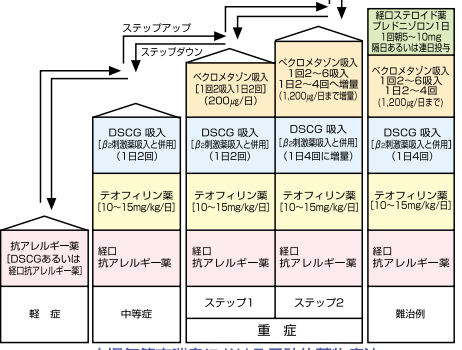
ステップアップ

ステップダウン

経口ステロイド薬
プレドニゾロン1日
1回朝5〜10mg
隔日あるいは連日投与

ベクロメタゾン吸入
[1回2吸入1日2回]
(200$\mu$g/日)

ベクロメタゾン吸入
1回2〜6吸入
1日2〜4回へ増量
(1,200$\mu$g/日まで増量)

ベクロメタゾン吸入
1回2〜6吸入
1日2〜4回
(1,200$\mu$g/日まで)

DSCG 吸入
[$\beta_2$刺激薬吸入と併用]
(1日2回)

DSCG 吸入
[$\beta_2$刺激薬吸入と併用]
(1日2回)

DSCG 吸入
[$\beta_2$刺激薬吸入と併用]
(1日4回に増量)

DSCG 吸入
[$\beta_2$刺激薬吸入と併用]
(1日4回)

テオフィリン薬
[10〜15mg/kg/日]

テオフィリン薬
[10〜15mg/kg/日]

テオフィリン薬
[10〜15mg/kg/日]

テオフィリン薬
[10〜15mg/kg/日]

抗アレルギー薬
[DSCGあるいは経口抗アレルギー薬]

経口
抗アレルギー薬

経口
抗アレルギー薬

経口
抗アレルギー薬

経口
抗アレルギー薬

軽　症

中等症

ステップ1

ステップ2

重　症

難治例